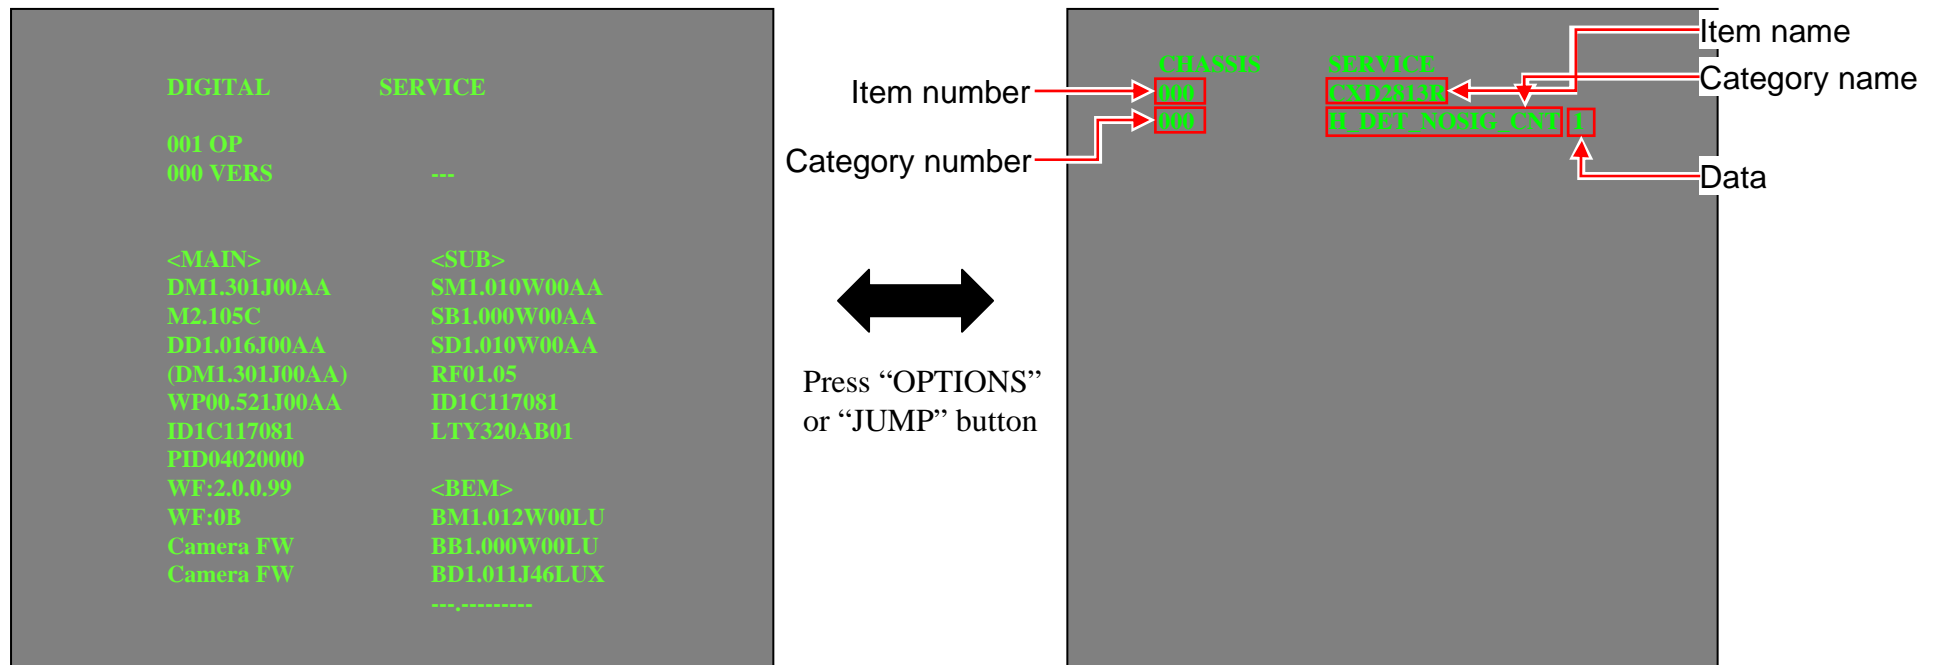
DIGITAL SERVICE

001 OP
000 VERS ---

<MAIN> <SUB>
DM1.301J00AA SM1.010W00AA
M2.105C SB1.000W00AA
DD1.016J00AA SD1.010W00AA
(DM1.301J00AA) RF01.05
WP00.521J00AA ID1C117081
ID1C117081 LTY320AB01
PID04020000
WF:2.0.0.99 <BEM>
WF:0B BM1.012W00LU
Camera FW BB1.000W00LU
Camera FW BD1.011J46LUX
---.---------

Press “OPTIONS” or “JUMP” button

Item number
Category number

CHASSIS SERVICE
000 CXD2813R
000 H_DET_NOSIG_CNT 1

Item name
Category name
Data